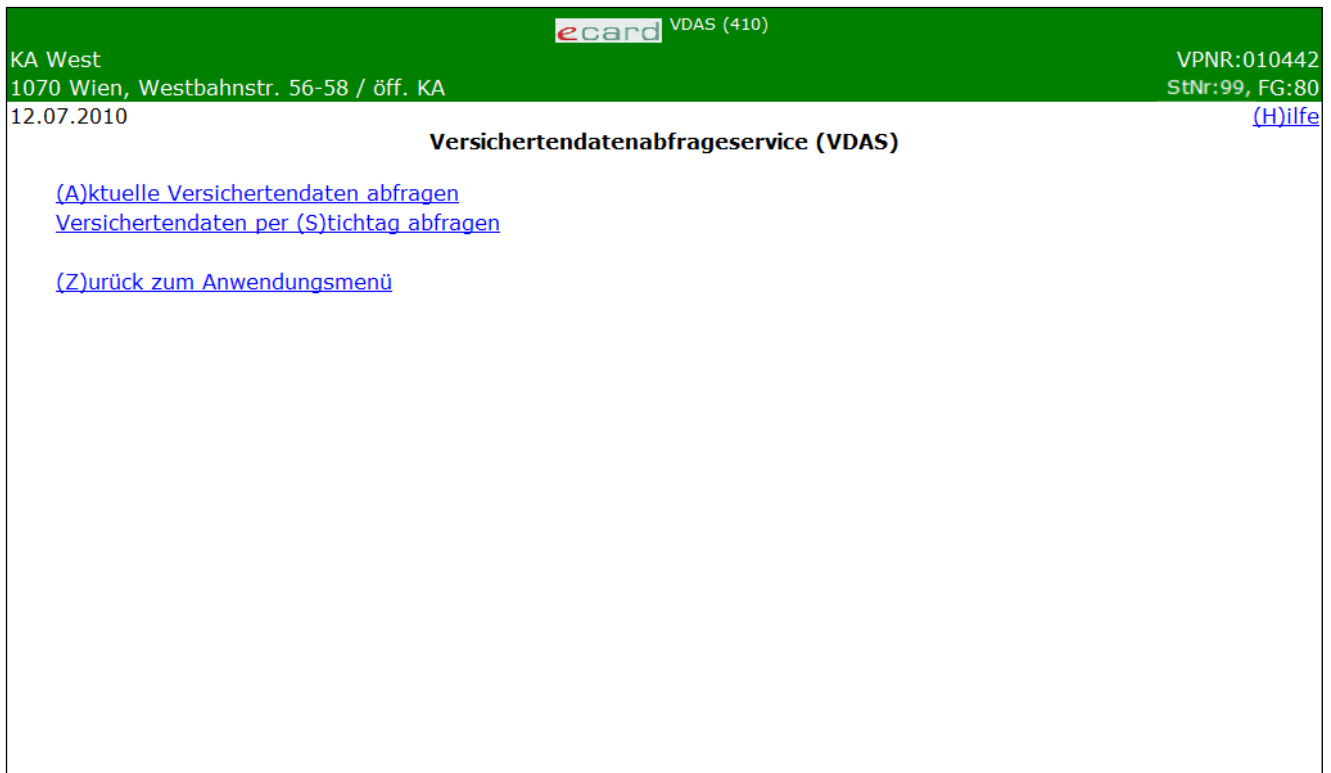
ecard VDAS (410)

KA West
1070 Wien, Westbahnstr. 56-58 / öff. KA

VPNR:010442
StNr:99, FG:80

12.07.2010

(H)ilfe

Versichertendatenabfrageservice (VDAS)

(A)ktuelle Versichertendaten abfragen
Versichertendaten per (S)tichtag abfragen

(Z)urück zum Anwendungsmenü